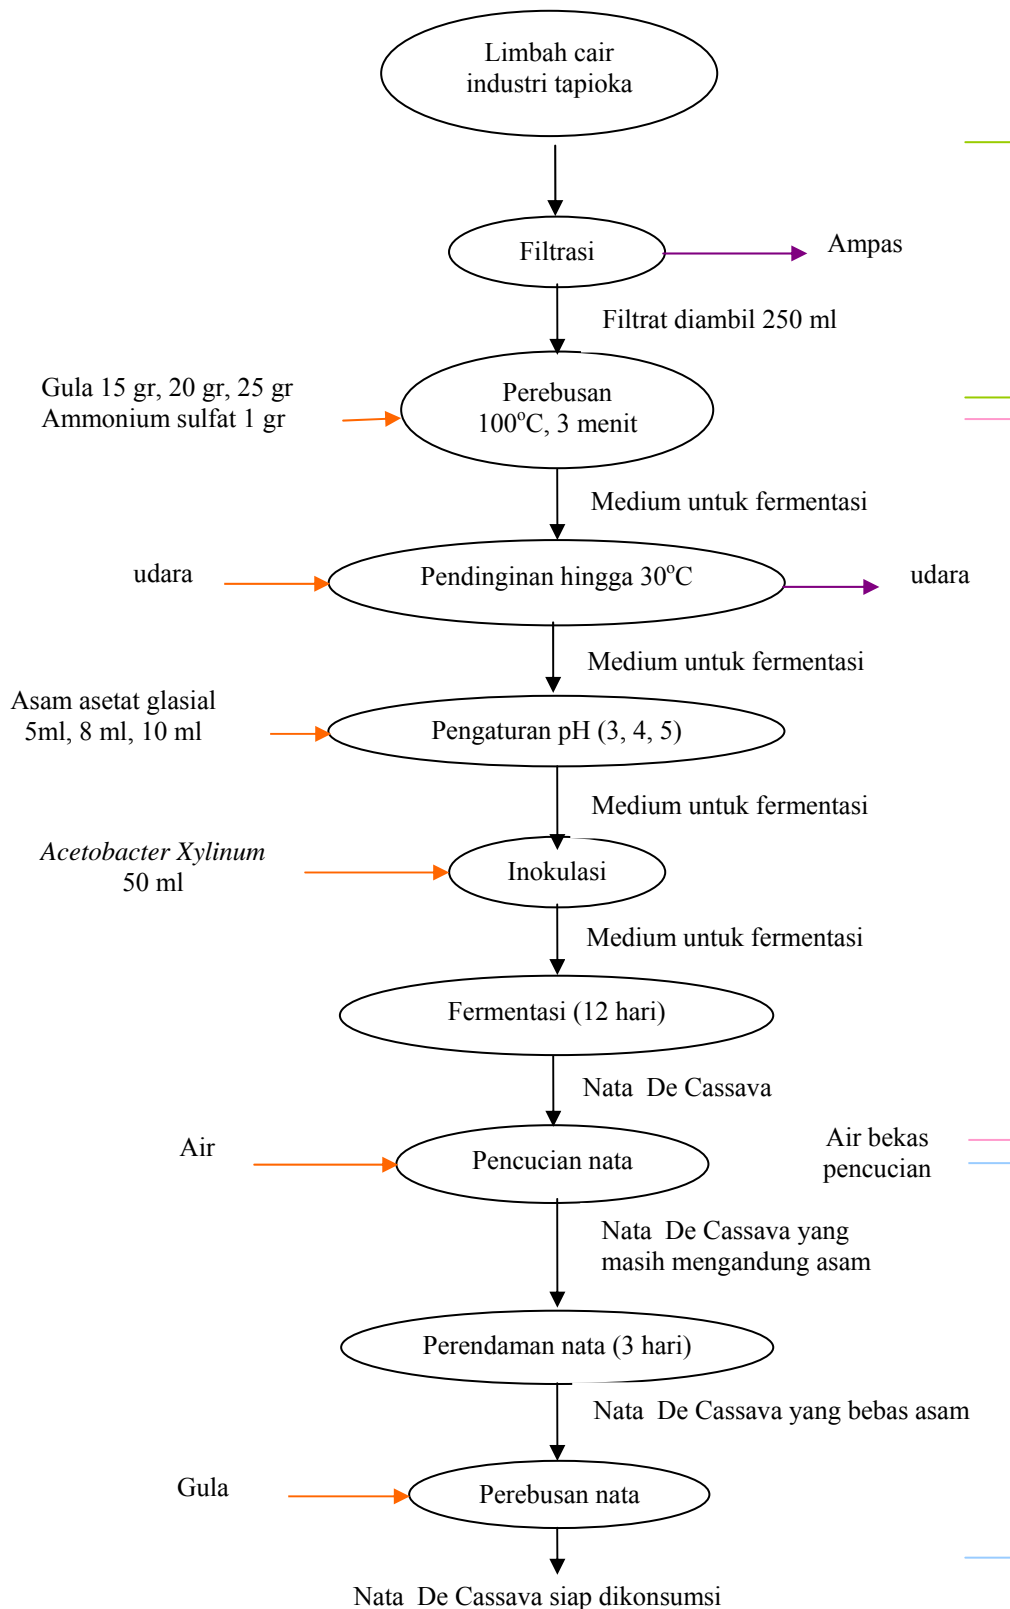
Limbah cair industri tapioka

Filtrasi

Ampas

Filtrat diambil 250 ml

Gula 15 gr, 20 gr, 25 gr
Ammonium sulfat 1 gr

Perebusan
$100^{o}$C, 3 menit

Medium untuk fermentasi

udara

Pendinginan hingga $30^{o}$C

udara

Medium untuk fermentasi

Asam asetat glasial
5ml, 8 ml, 10 ml

Pengaturan pH (3, 4, 5)

Medium untuk fermentasi

*Acetobacter Xylinum*
50 ml

Inokulasi

Medium untuk fermentasi

Fermentasi (12 hari)

Nata De Cassava

Air

Pencucian nata

Air bekas pencucian

Nata De Cassava yang masih mengandung asam

Perendaman nata (3 hari)

Nata De Cassava yang bebas asam

Gula

Perebusan nata

Nata De Cassava siap dikonsumsi